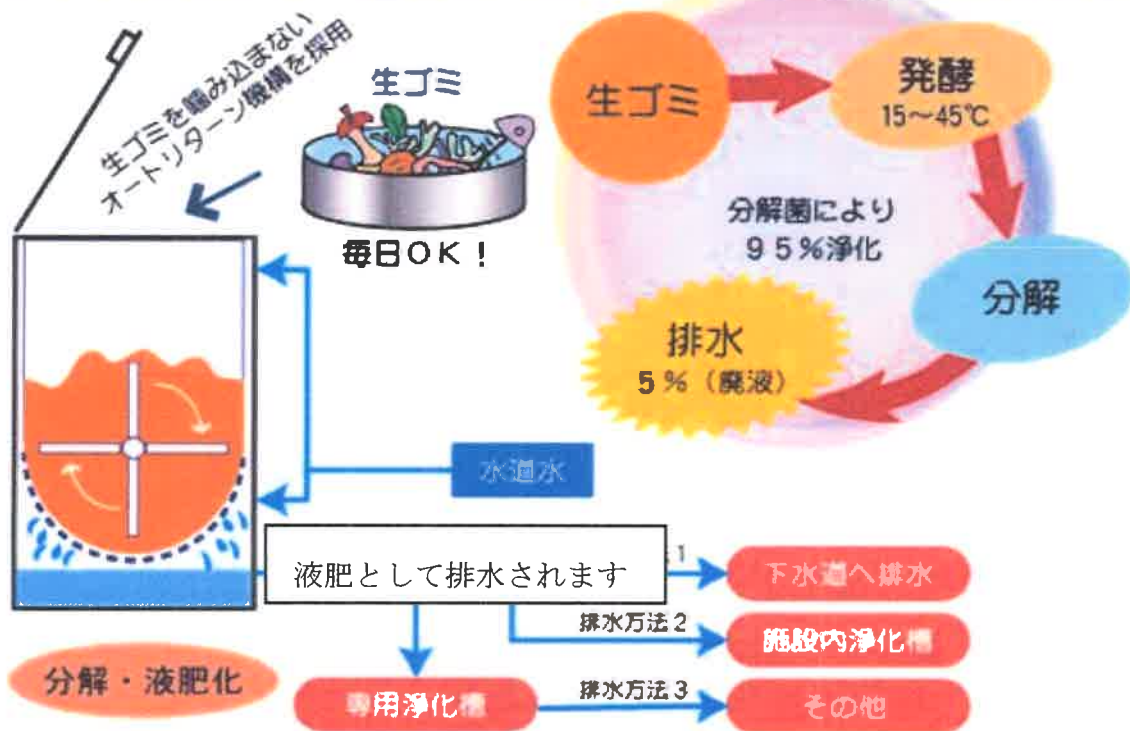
生ゴミを詰み込まない
オートリターン機構を採用

生ゴミ

毎日OK！

生ゴミ

発酵
15～45℃

分解菌により
95％浄化

分解

排水
5％（廃液）

水道水

液肥として排水されます

1

下水道へ排水

排水方法 2

施設内浄化槽

分解・液肥化

専用浄化槽

排水方法 3

その他